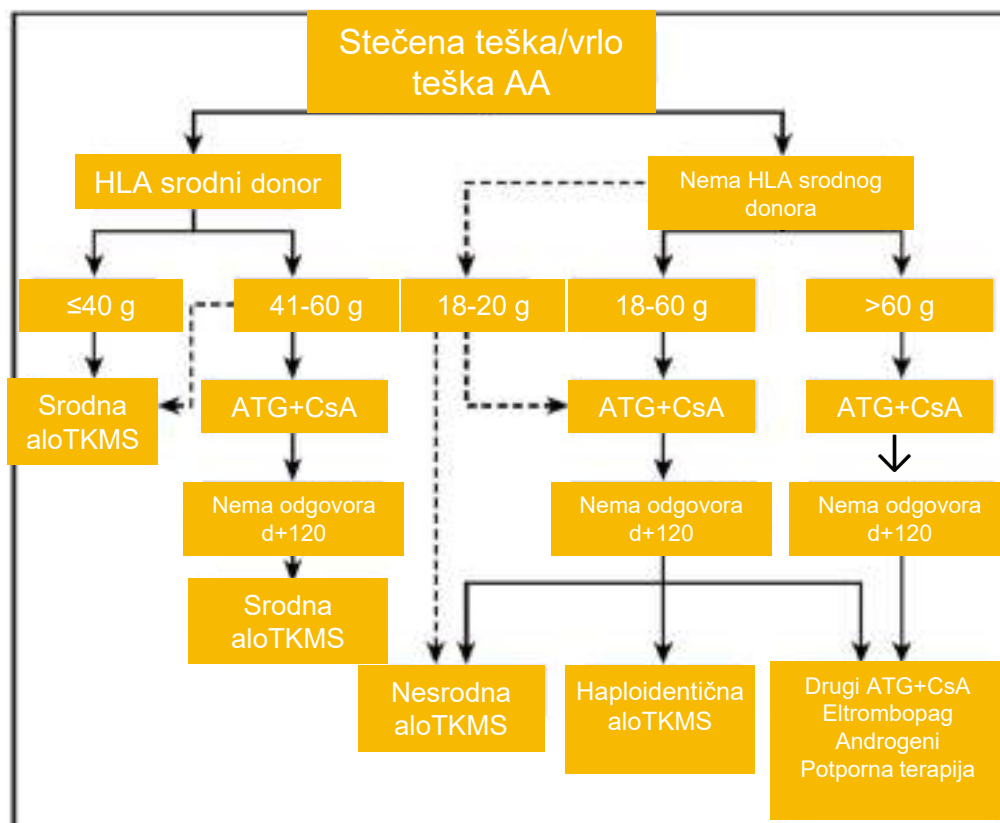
Stečena teška/vrlo teška AA

HLA srodni donor

Nema HLA srodnog donora

≤40 g

41-60 g

18-20 g

18-60 g

>60 g

Srodna aloTKMS

ATG+CsA

ATG+CsA

ATG+CsA

Nema odgovora d+120

Nema odgovora d+120

Nema odgovora d+120

Srodna aloTKMS

Nesrodna aloTKMS

Haploidentična aloTKMS

Drugi ATG+CsA
Eltrombopag
Androgeni
Potporna terapija